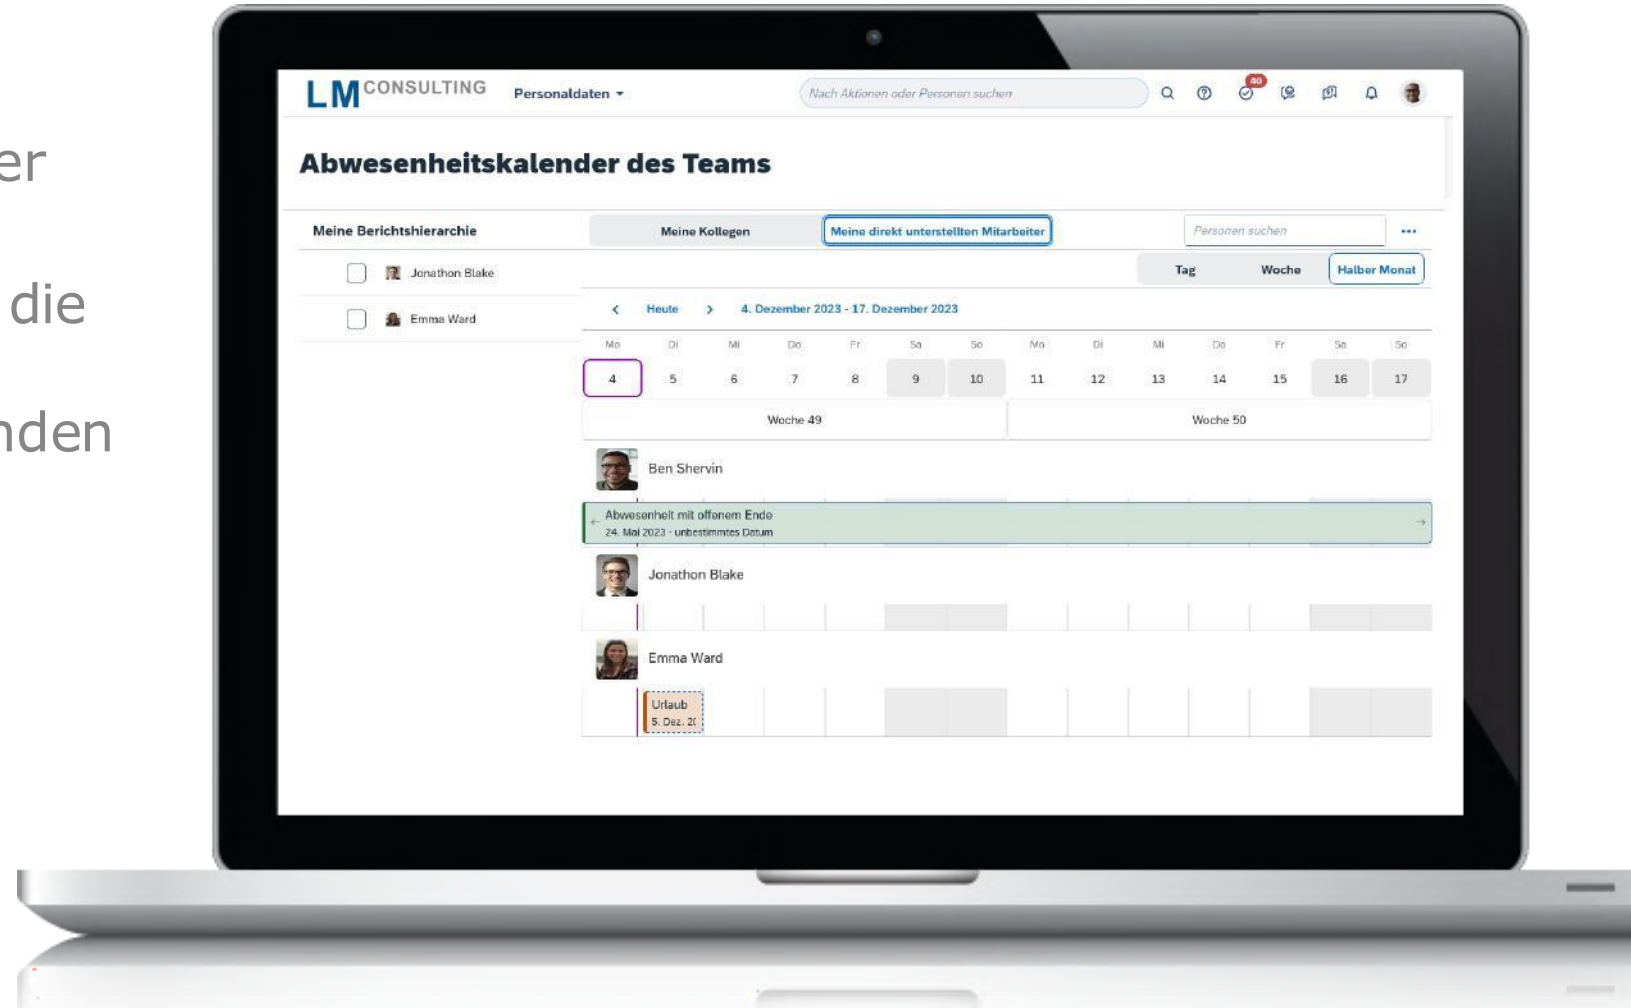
er

die

nden

LM CONSULTING Personaldaten

Nach Aktionen oder Personen suchen

40

Abwesenheitskalender des Teams

Meine Berichtshierarchie

Jonathon Blake

Emma Ward

Meine Kollegen

Meine direkt unterstellten Mitarbeiter

Personen suchen

...

Tag Woche Halber Monat

Heute 4. Dezember 2023 - 17. Dezember 2023

| Mo | Di | Mi | Do | Fr | Sa | So | Mo | Di | Mi | Do | Fr | Sa | So |
|---|---|---|---|---|---|---|---|---|---|---|---|---|---|
| 4 | 5 | 6 | 7 | 8 | 9 | 10 | 11 | 12 | 13 | 14 | 15 | 16 | 17 |

Woche 49

Woche 50

Ben Shervin

Abwesenheit mit offenem Ende
24. Mai 2023 - unbestimmtes Datum

Jonathon Blake

Emma Ward

Urlaub
5. Dez. 2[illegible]